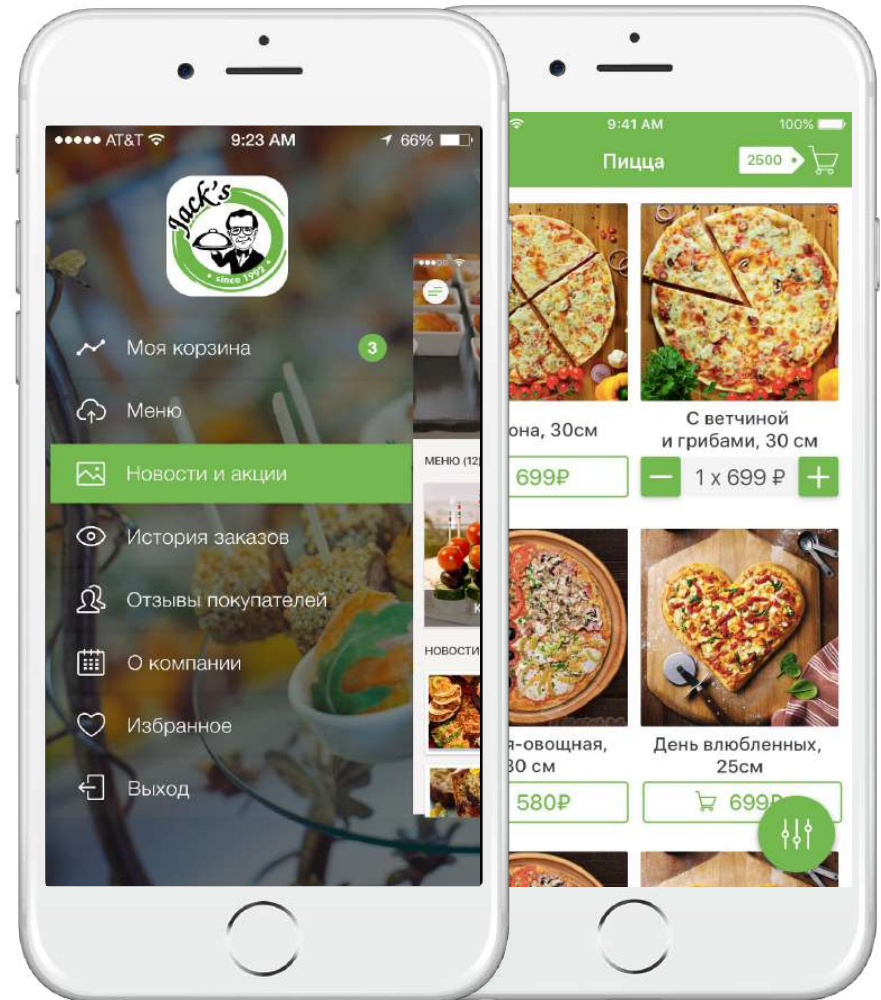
●●●●● AT&T 9:23 AM 66%

Jack's
since 1992

Моя корзина 3

Меню

Новости и акции

История заказов

Отзывы покупателей

О компании

Избранное

Выход

МЕНЮ (12)

НОВОСТИ

9:41 AM 100%

Пицца 2500

она, 30см

699₽

С ветчиной и грибами, 30 см

− 1 х 699 ₽ +

я-овощная, 30 см

580₽

День влюбленных, 25см

699₽